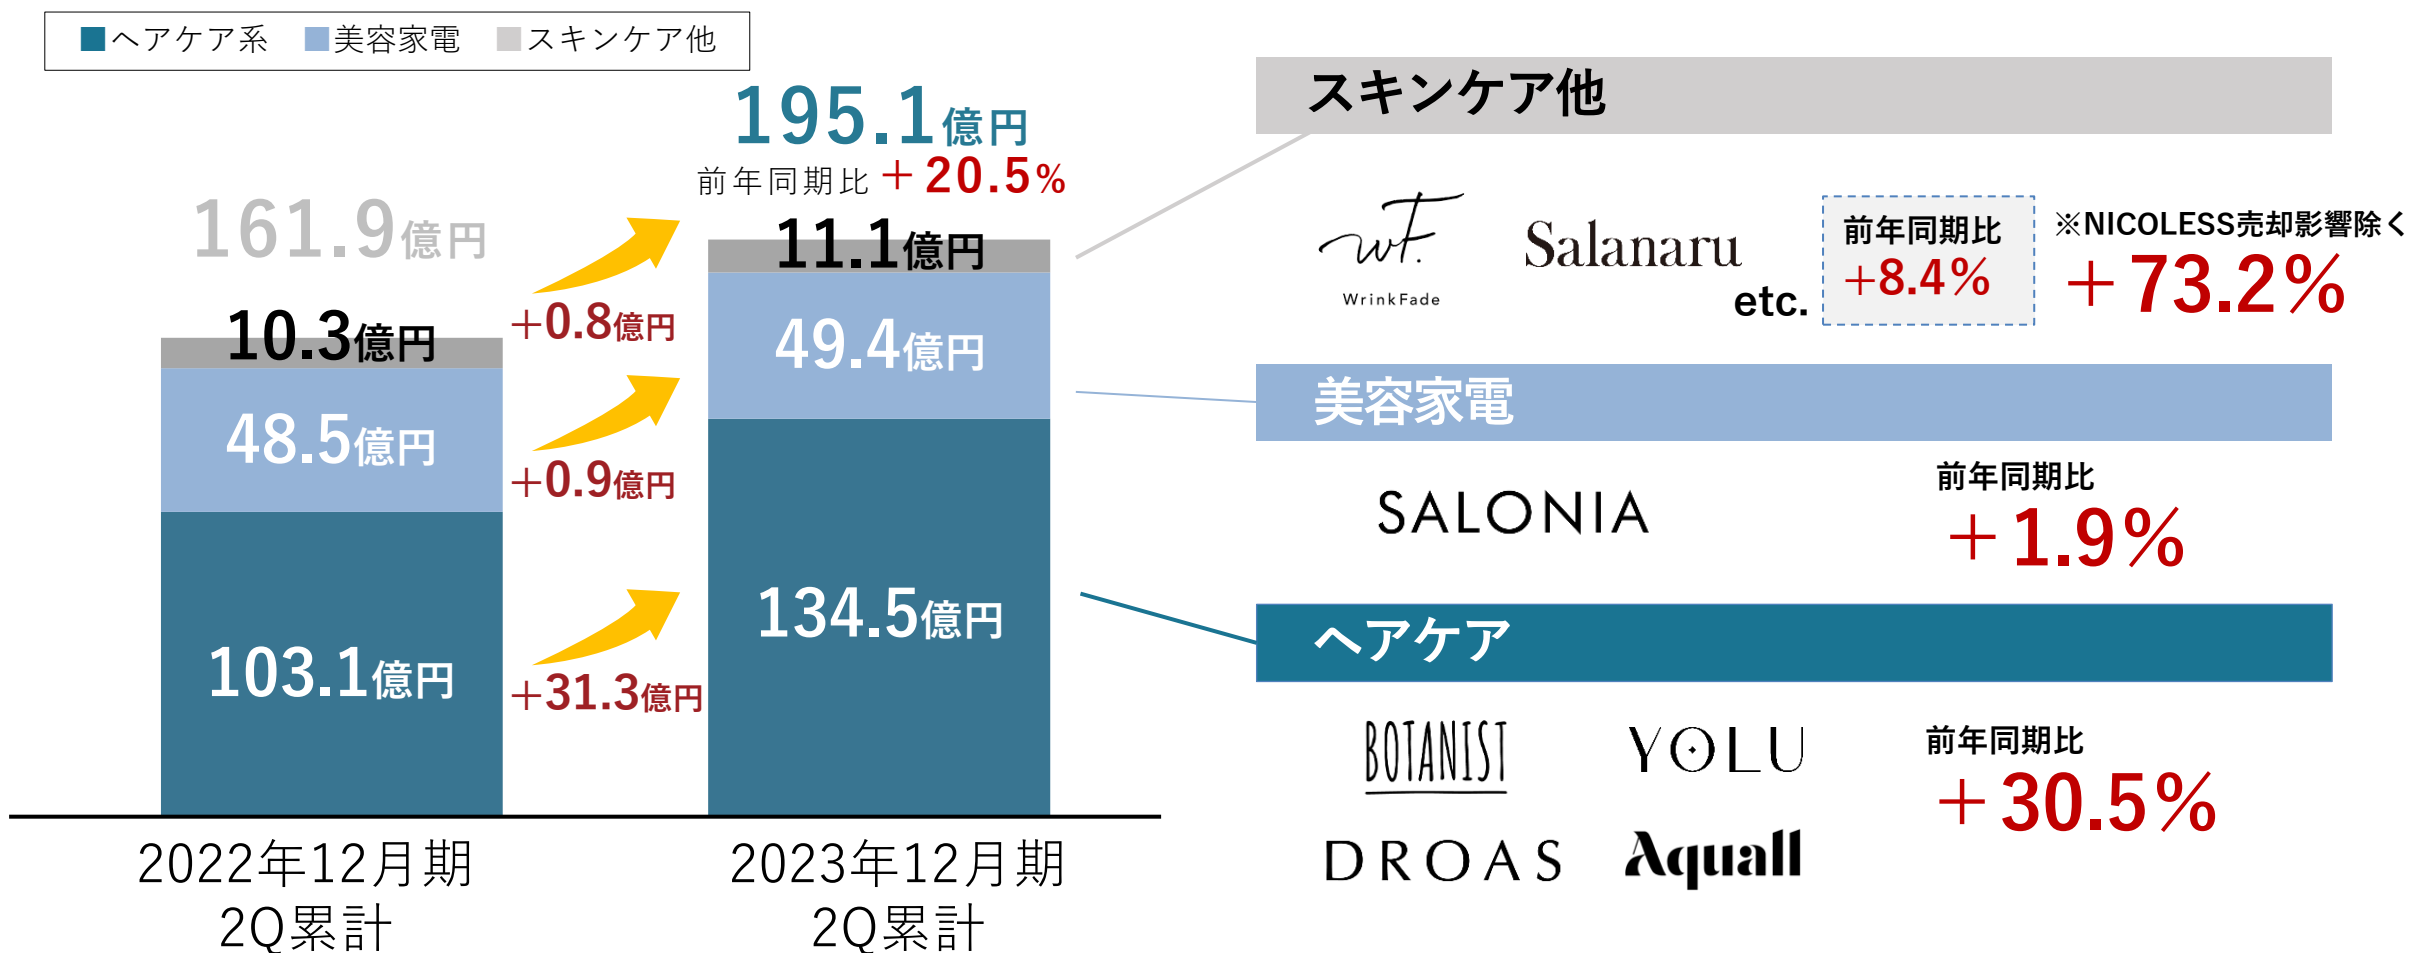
ヘアケア系 美容家電 スキンケア他

195.1億円
前年同期比＋20.5%

161.9億円

10.3億円
48.5億円
103.1億円

＋0.8億円
＋0.9億円
＋31.3億円

11.1億円
49.4億円
134.5億円

2022年12月期 2Q累計

2023年12月期 2Q累計

スキンケア他

WrinkFade

Salanaru

etc.

前年同期比 +8.4%

※NICOLESS売却影響除く
＋73.2%

美容家電

SALONIA

前年同期比
＋1.9%

ヘアケア

BOTANIST

YOLU

DROAS

Aquall

前年同期比
＋30.5%